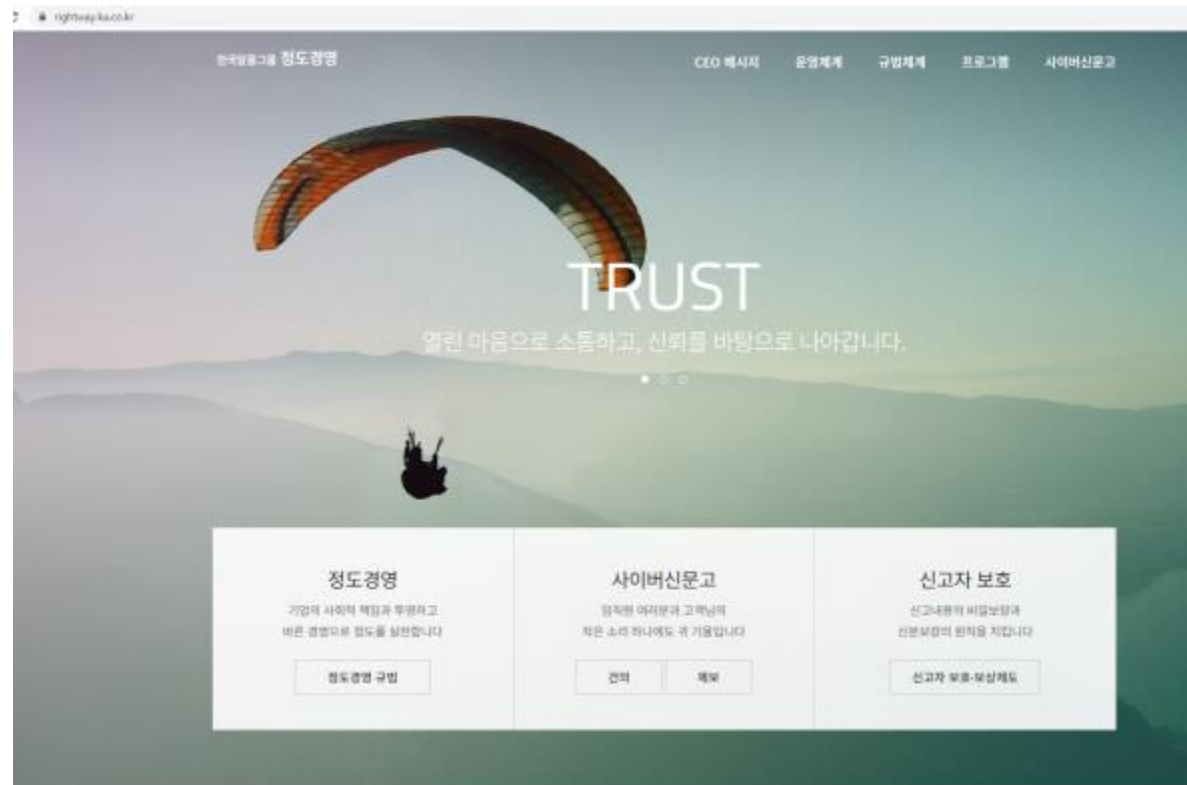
rightway.ka.co.kr

한국얌중그룹 정도경영

CEO 메시지 운영체계 규범체계 프로그램 사이버신문고

TRUST

열린 마음으로 소통하고, 신뢰를 바탕으로 나아갑니다.

정도경영

기업의 사회적 책임과 투명하고 바른 경영으로 정도를 실천합니다

정도경영 규범

사이버신문고

임직원 여러분과 고객님의 작은 소리 하나에도 귀 기울입니다

건의 제보

신고자 보호

신고내용의 비밀보장과 신분보장의 원칙을 지킵니다

신고자 보호·보상제도